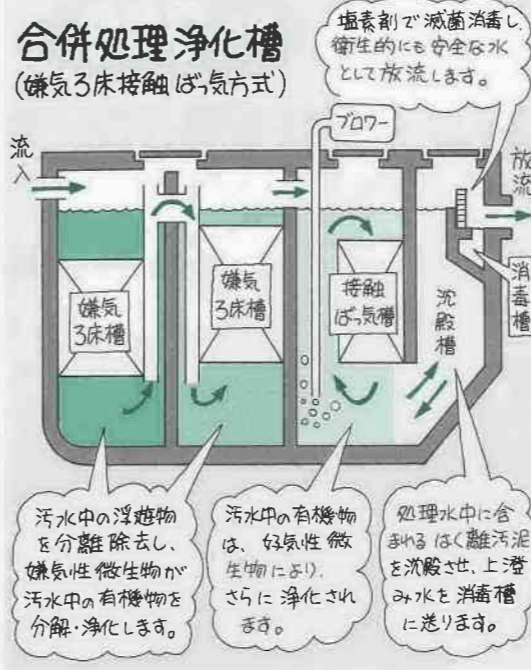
合併処理浄化槽
(嫌気ろ床接触ばっ気方式)

塩素剤で滅菌消毒し衛生的にも安全な水として放流します。

ブロワー

流入

放流

嫌気ろ床槽

嫌気ろ床槽

接触ばっ気槽

沈殿槽

消毒槽

汚水中の浮遊物を分離除去し、嫌気性微生物が汚水中の有機物を分解・浄化します。

汚水中の有機物は、好気性微生物により、さらに浄化されます。

処理水中に含まれるはく離汚泥を沈殿させ、上澄み水を消毒槽に送ります。